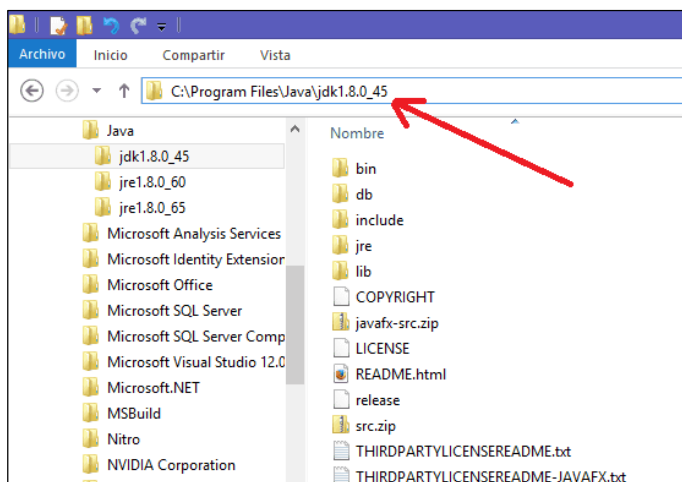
Archivo
Inicio
Compartir
Vista

C:\Program Files\Java\jdk1.8.0_45

Java
jdk1.8.0_45
jre1.8.0_60
jre1.8.0_65
Microsoft Analysis Services
Microsoft Identity Extension
Microsoft Office
Microsoft SQL Server
Microsoft SQL Server Comp
Microsoft Visual Studio 12.0
Microsoft.NET
MSBuild
Nitro
NVIDIA Corporation

Nombre
bin
db
include
jre
lib
COPYRIGHT
javafx-src.zip
LICENSE
README.html
release
src.zip
THIRDPARTYLICENSEREADME.txt
THIRDPARTYLICENSEREADME-JAVAFX.txt